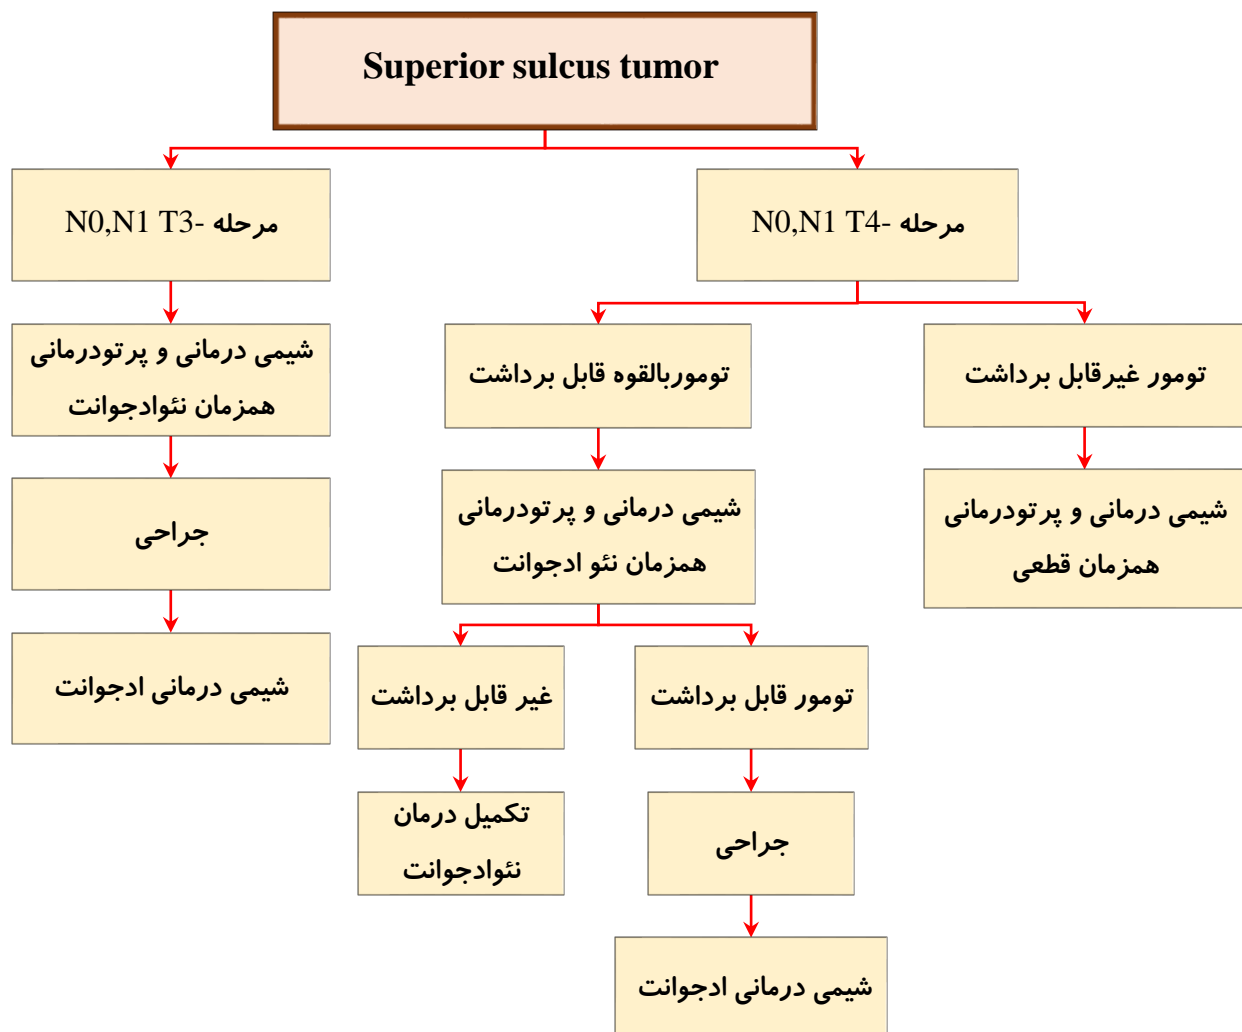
Superior sulcus tumor

مرحله -N0,N1 T4

مرحله -N0,N1 T3

تومور غیرقابل برداشت

توموربالقوه قابل برداشت

شیمی درمانی و پرتودرمانی همزمان نئوادجوانت

شیمی درمانی و پرتودرمانی همزمان قطعی

شیمی درمانی و پرتودرمانی همزمان نئو ادجوانت

جراحی

تومور قابل برداشت

غیر قابل برداشت

شیمی درمانی ادجوانت

جراحی

تکمیل درمان نئوادجوانت

شیمی درمانی ادجوانت